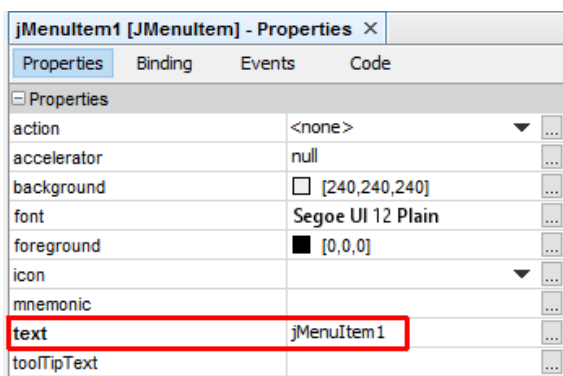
jMenuItem1 [JMenuItem] - Properties ×

Properties Binding Events Code

⊟ Properties

| | | |
|---|---|---|
| action | <none> | ... |
| accelerator | null | ... |
| background | [240,240,240] | ... |
| font | Segoe UI 12 Plain | ... |
| foreground | [0,0,0] | ... |
| icon | | ... |
| mnemonic | | ... |
| text | jMenuItem1 | ... |
| toolTipText | | ... |